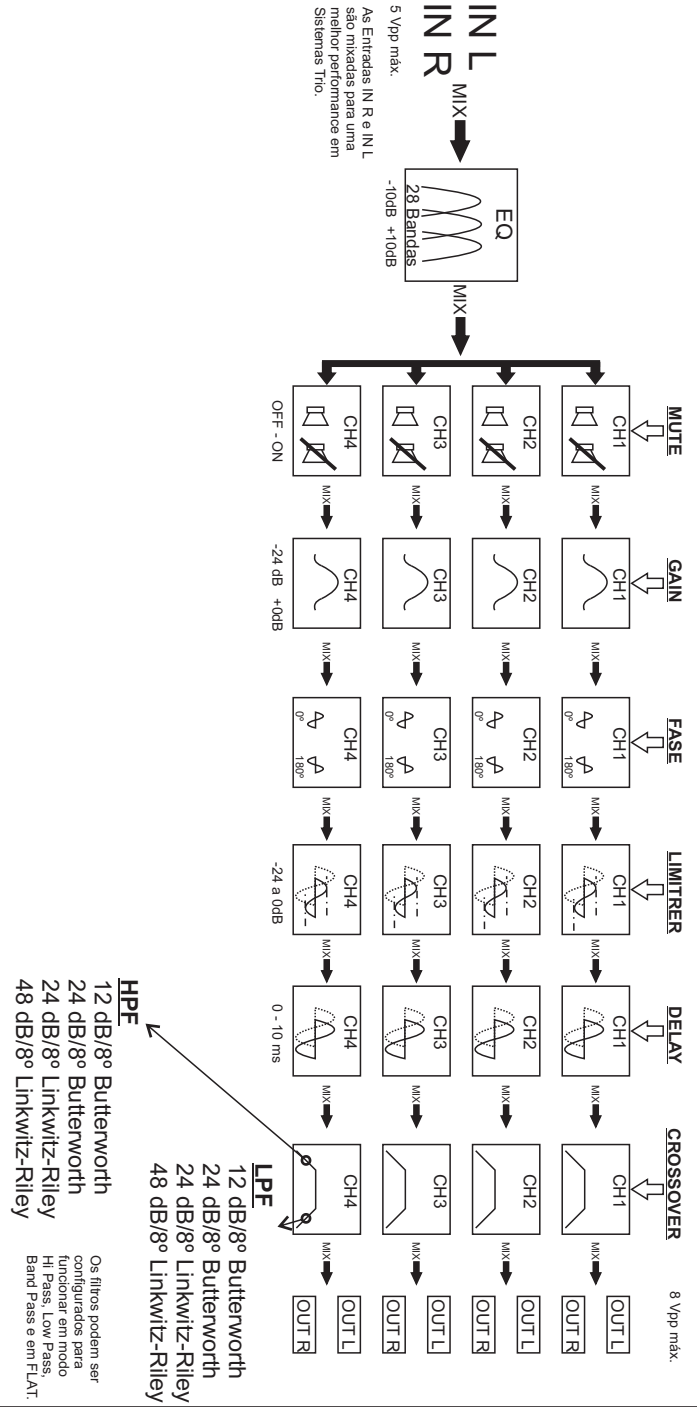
IN L
IN R
MIX
5 Vpp máx.
As Entradas IN R e IN L são mixadas para uma melhor performance em Sistemas Trio.

EQ
28 Bandas
-10dB +10dB
MIX

MUTE
CH1
CH2
CH3
CH4
OFF - ON
MIX

GAIN
CH1
CH2
CH3
CH4
-24 dB +0dB
MIX

FASE
CH1
0° 180°
CH2
0° 180°
CH3
0° 180°
CH4
0° 180°
MIX

LIMITRER
CH1
CH2
CH3
CH4
-24 a 0dB
MIX

DELAY
CH1
CH2
CH3
CH4
0 - 10 ms
MIX

CROSSOVER
CH1
CH2
CH3
CH4
MIX

HPF
12 dB/8° Butterworth
24 dB/8° Butterworth
24 dB/8° Linkwitz-Riley
48 dB/8° Linkwitz-Riley

LPF
12 dB/8° Butterworth
24 dB/8° Butterworth
24 dB/8° Linkwitz-Riley
48 dB/8° Linkwitz-Riley

8 Vpp máx.
OUT L
OUT R
OUT L
OUT R
OUT L
OUT R
OUT L
OUT R

Os filtros podem ser configurados para funcionar em modo Hi Pass, Low Pass, Band Pass e em FLAT.